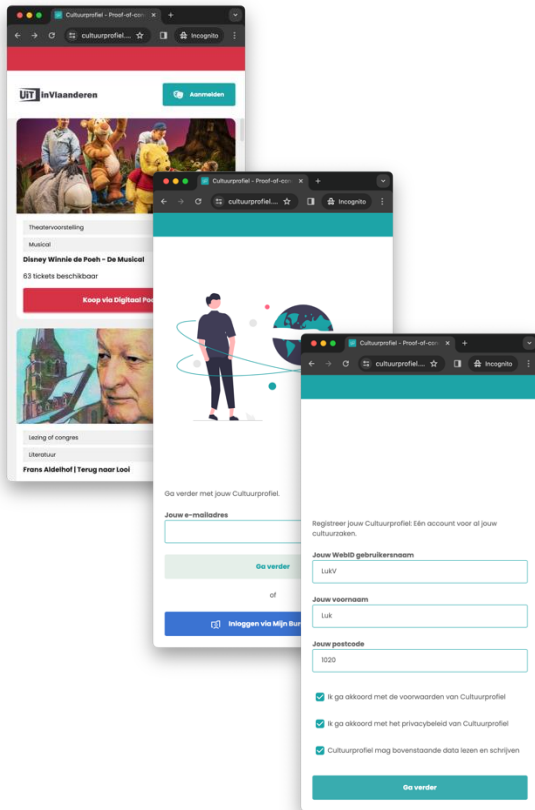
Cultuurprofiel - Proof-of-con
cultuurprofiel....
Incognito

UiT inVlaanderen
Aanmelden

Theatervoorstelling
Musical
Disney Winnie de Poeh - De Musical
63 tickets beschikbaar
Koop via Digitaal Po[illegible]

Lezing of congres
Literatuur
Frans Aldelhof | Terug naar Looi

Cultuurprofiel - Proof-of-con
cultuurprofiel....
Incognito

Ga verder met jouw Cultuurprofiel.
Jouw e-mailadres
Ga verder
of
Inloggen via Mijn Bur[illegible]

Cultuurprofiel - Proof-of-con
cultuurprofiel....
Incognito

Registreer jouw Cultuurprofiel: Eén account voor al jouw cultuurzaken.
Jouw WebID gebruikersnaam
LukV
Jouw voornaam
Luk
Jouw postcode
1020
Ik ga akkoord met de voorwaarden van Cultuurprofiel
Ik ga akkoord met het privacybeleid van Cultuurprofiel
Cultuurprofiel mag bovenstaande data lezen en schrijven
Ga verder